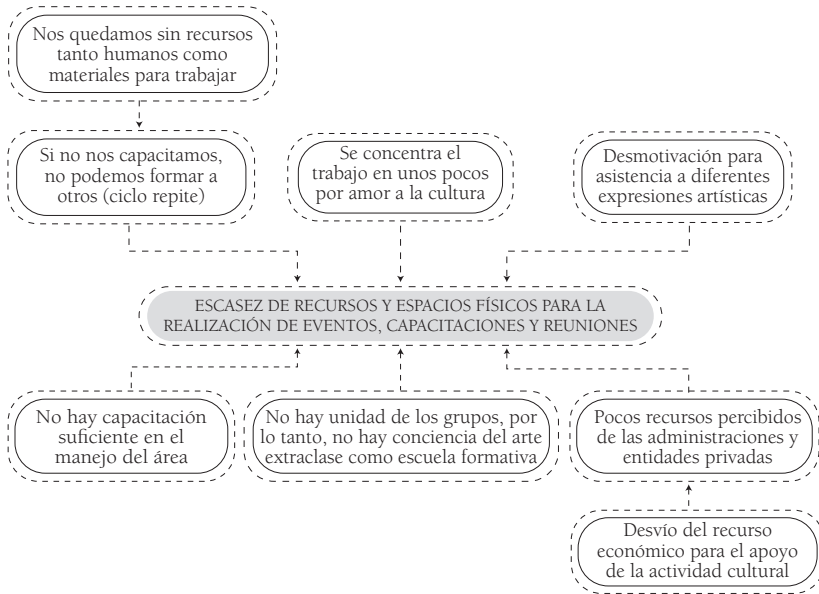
Nos quedamos sin recursos tanto humanos como materiales para trabajar

Si no nos capacitamos, no podemos formar a otros (ciclo repite)

Se concentra el trabajo en unos pocos por amor a la cultura

Desmotivación para asistencia a diferentes expresiones artísticas

ESCASEZ DE RECURSOS Y ESPACIOS FÍSICOS PARA LA REALIZACIÓN DE EVENTOS, CAPACITACIONES Y REUNIONES

No hay capacitación suficiente en el manejo del área

No hay unidad de los grupos, por lo tanto, no hay conciencia del arte extraclase como escuela formativa

Pocos recursos percibidos de las administraciones y entidades privadas

Desvío del recurso económico para el apoyo de la actividad cultural